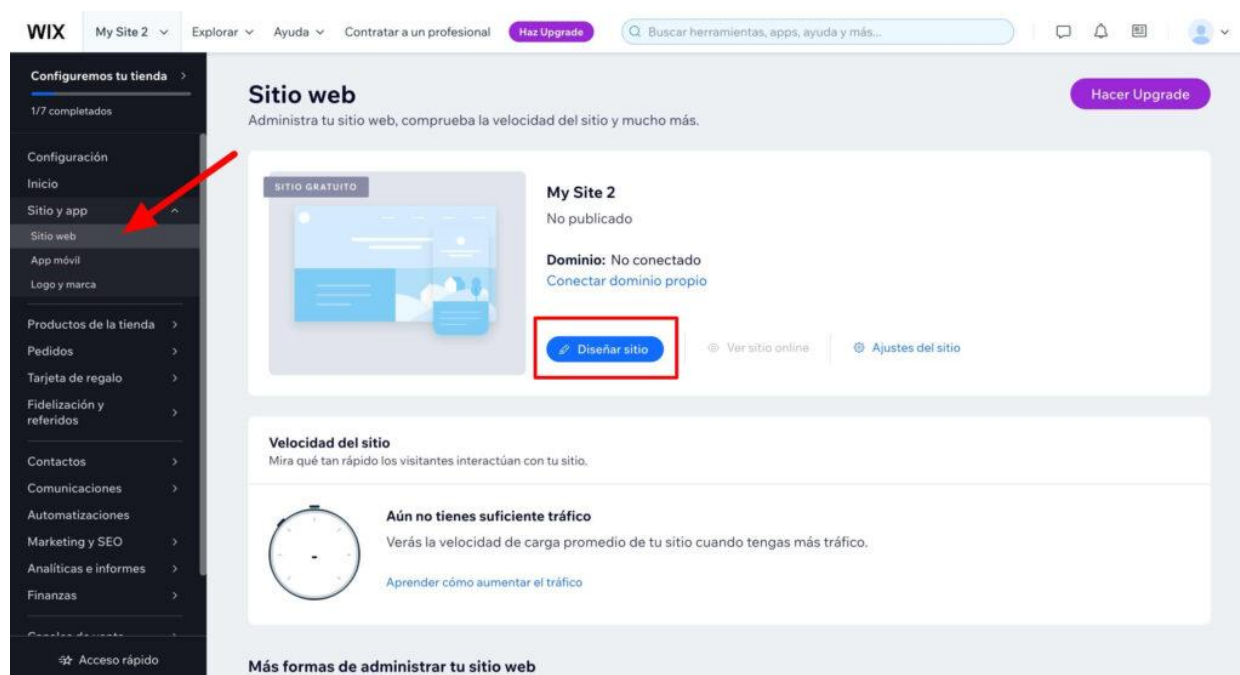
WIX My Site 2 Explorar Ayuda Contratar a un profesional Haz Upgrade Buscar herramientas, apps, ayuda y más...

Configuremos tu tienda
1/7 completados

Configuración
Inicio
Sitio y app
Sitio web
App móvil
Logo y marca

Productos de la tienda
Pedidos
Tarjeta de regalo
Fidelización y referidos

Contactos
Comunicaciones
Automatizaciones
Marketing y SEO
Analíticas e informes
Finanzas
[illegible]

Acceso rápido

Sitio web
Administra tu sitio web, comprueba la velocidad del sitio y mucho más.

Hacer Upgrade

SITIO GRATUITO

My Site 2
No publicado

Dominio: No conectado
Conectar dominio propio

Diseñar sitio Ver sitio online Ajustes del sitio

Velocidad del sitio
Mira qué tan rápido los visitantes interactúan con tu sitio.

Aún no tienes suficiente tráfico
Verás la velocidad de carga promedio de tu sitio cuando tengas más tráfico.
Aprender cómo aumentar el tráfico

Más formas de administrar tu sitio web